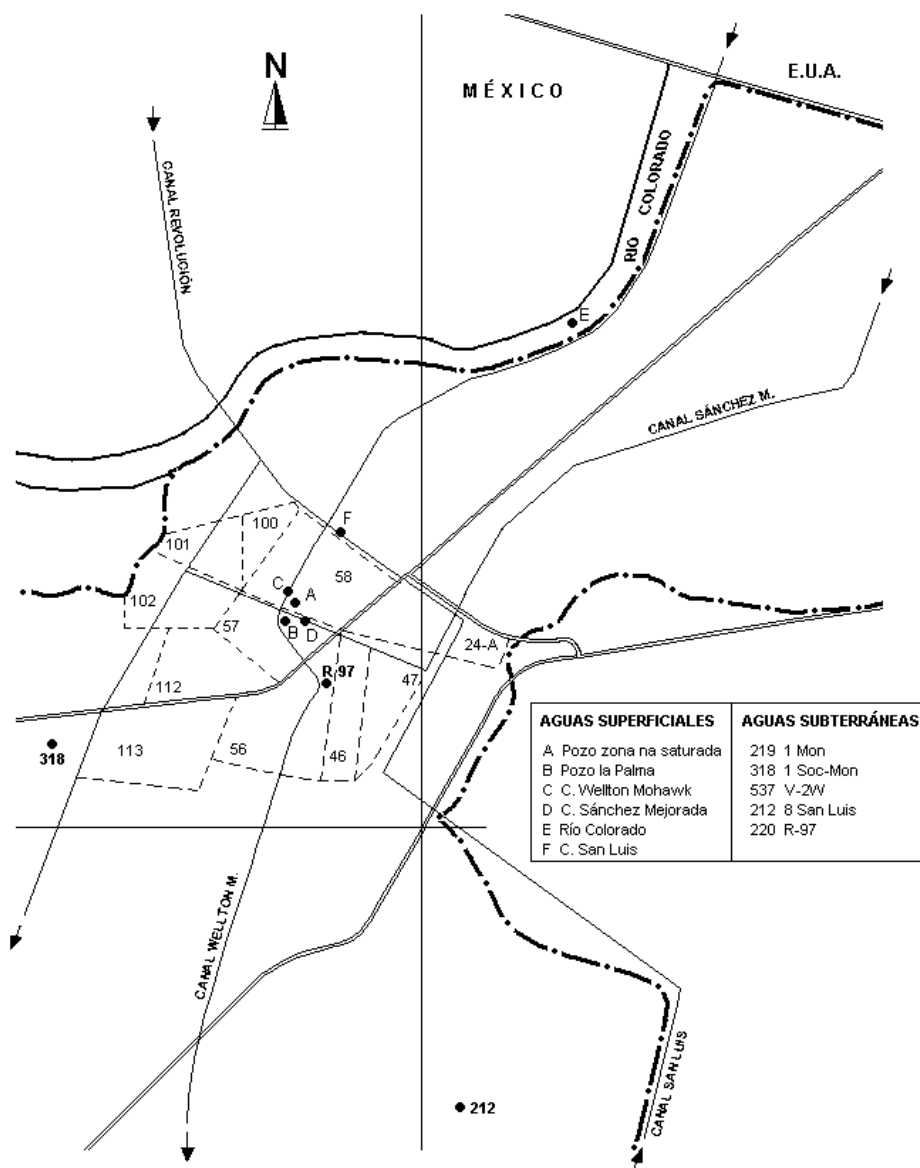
N

MÉXICO

E.U.A.

RIO COLORADO

CANAL REVOLUCIÓN

E

CANAL SÁNCHEZ M.

F

100

101

58

C

A

102

57

B

D

24-A

R-97

47

112

318

113

56

46

| AGUAS SUPERFICIALES | AGUAS SUBTERRÁNEAS |
|---|---|
| A Pozo zona na saturada | 219 1 Mon |
| B Pozo la Palma | 318 1 Soc-Mon |
| C C. Wellton Mohawk | 537 V-2W |
| D C. Sánchez Mejorada | 212 8 San Luis |
| E Río Colorado | 220 R-97 |
| F C. San Luis | |

CANAL WELLTON M.

212

CANAL SAN LUIS